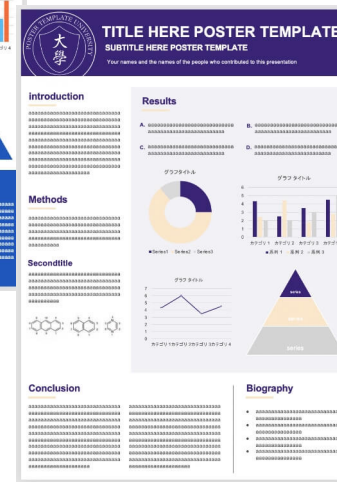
POSTER TEMPLATE UNIVERSITY

大學

TITLE HERE POSTER TEMPLATE

SUBTITLE HERE POSTER TEMPLATE

Your names and the names of the people who contributed to this presentation

Introduction

aaaaaaaaaaaaaaaaaaaaaaaaaaaaaaaaaaaaaaaaaaaaaaaaaaaaaaaaaaaaaaaaaaaaaaaaaaaaaaaaaaaaaaaaaaaaaaaaaaaaaaaaaaaaaaaaaaaaaaaaaaaaaaaaaaaaaaaaaaaaaaaaaaaaaaaaaaaaaaaaaaaaaaaaaaaaaaaaaaaaaaaaaaaaaaaaaaaa

Methods

aaaaaaaaaaaaaaaaaaaaaaaaaaaaaaaaaaaaaaaaaaaaaaaaaaaaaaaaaaaaaaaaaaaaaaaaaaaaaaaaaaaaaaaaaaaaaaaaaaaa

Secondtitle

aaaaaaaaaaaaaaaaaaaaaaaaaaaaaaaaaaaaaaaaaaaaaaaaaaaaaaaaaaaaaaaaaaaaaaaaaaaaaaaaaaaaaaaaaaaaaaaaaaaa

Results

A. aaaaaaaaaaaaaaaaaaaaaaaaaaaaaaaaaaaaaaaaaaaaaaaaaaaaaaaaa

B. aaaaaaaaaaaaaaaaaaaaaaaaaaaaaaaaaaaaaaaaaaaaaaaaaaaaaaaaa

C. aaaaaaaaaaaaaaaaaaaaaaaaaaaaaaaaaaaaaaaaaaaaaaaaaaaaaaaaa

D. aaaaaaaaaaaaaaaaaaaaaaaaaaaaaaaaaaaaaaaaaaaaaaaaaaaaaaaaa

グラフ タイトル

Series1 Series2 Series3

グラフ タイトル

6 5 4 3 2 1 0

カテゴリ1 カテゴリ2 カテゴリ3 カテゴリ4

系列1 系列2 系列3

グラフ タイトル

7 6 5 4 3 2 1 0

カテゴリ1 カテゴリ2 カテゴリ3 カテゴリ4

aaaaa

aaaaa

aaaaa

Conclusion

aaaaaaaaaaaaaaaaaaaaaaaaaaaaaaaaaaaaaaaaaaaaaaaaaaaaaaaaaaaaaaaaaaaaaaaaaaaaaaaaaaaaaaaaaaaaaaaaaaaaaaaaaaaaaaaaaaaaaaaaaaaaaaaaaaaaaaaaaaaaaaaaaaaaaaaaaaaaaaaaaaaa

aaaaaaaaaaaaaaaaaaaaaaaaaaaaaaaaaaaaaaaaaaaaaaaaaaaaaaaaaaaaaaaaaaaaaaaaaaaaaaaaaaaaaaaaaaaaaaaaaaaaaaaaaaaaaaaaaaaaaaaaaaaaaaaaaaaaaaaaaaaaaaaaaaaaaaaaaaaaaaaaaaaa

Biography

aaaaaaaaaaaaaaaaaaaaaaaaaaaaaaaaaaaaaaaaaaaaaaaaaaaaaaaaaaaaaaaaaaaaaaaaaaaaaaaaaaaaaaaaaaaaaaaaaaaa